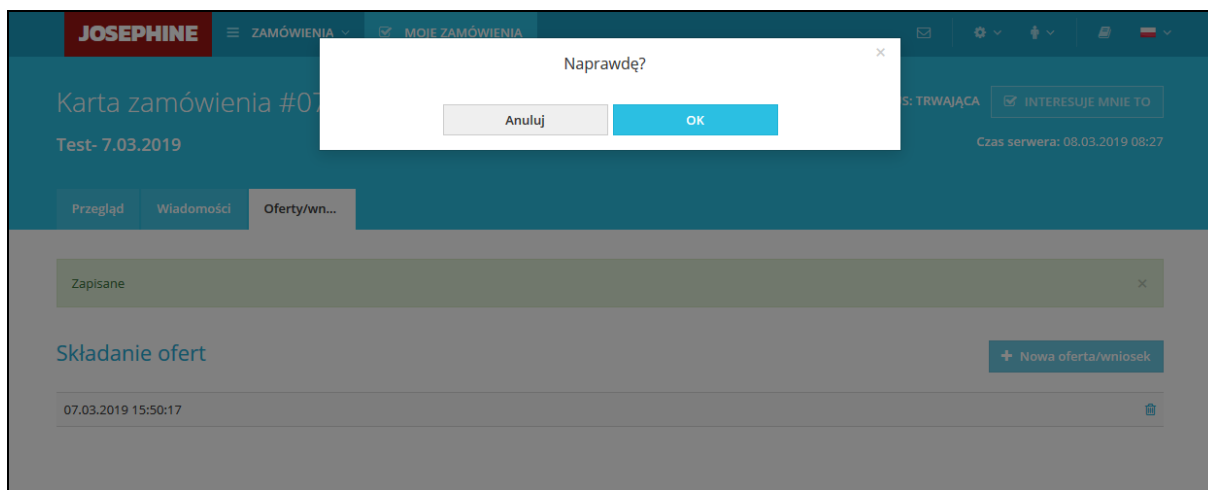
JOSEPHINE ZAMÓWIENIA MOJE ZAMÓWIENIA

Naprawdę?

×

Anuluj OK

Karta zamówienia #07

S: TRWAJĄCA INTERESUJE MNIE TO

Test- 7.03.2019

Czas serwera: 08.03.2019 08:27

Przegląd Wiadomości Oferty/wn...

Zapisane ×

Składanie ofert

+ Nowa oferta/wniosek

07.03.2019 15:50:17